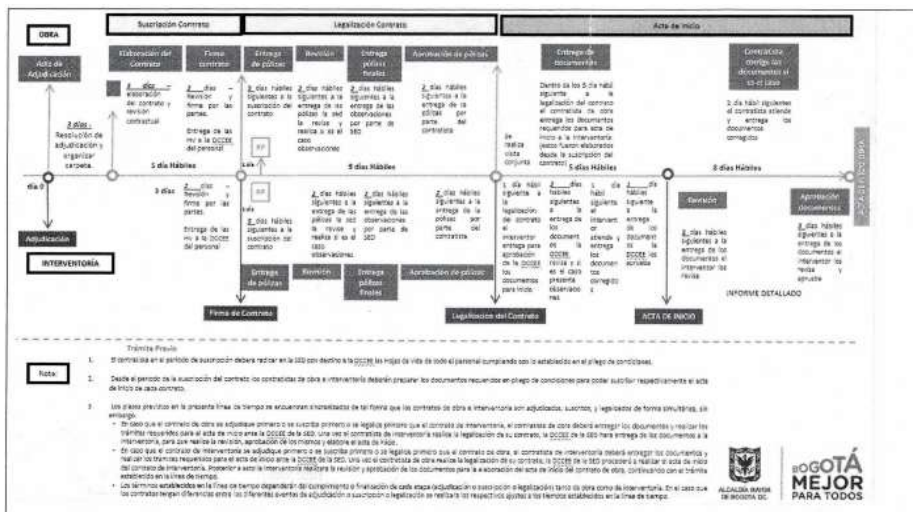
Suscripción Contrato | Legalización Contrato | Acta de inicio

OBRA

Acta de Adjudicación

Elaboración del Contrato

Firma contrato

Entrega de pólizas

Revisión

Entrega pólizas finales

Aprobación de pólizas

Entrega de documentos

Contratista corrige los documentos si es el caso

3 días: Resolución de adjudicación y organizar carpeta.

3 días – elaboración del contrato y revisión contractual

2 días – Revisión firma por las partes.

Entrega de las HV a la DCCEE del personal

2 días hábiles siguientes a la suscripción del contrato

2 días hábiles siguientes a la entrega de las pólizas la SED las revisa y realiza si es el caso observaciones

2 días hábiles siguientes a la entrega de las observaciones por parte de SED

2 días hábiles siguientes a la entrega de la pólizas por parte del contratista

Dentro de los 5 día hábil siguiente a la legalización del contrato el contratista de obra entregará los documentos requeridos para acta de inicio a la interventoría (estos fueron elaborados desde la suscripción del contrato)

1 día hábil siguientes el contratista atiende y entrega los documentos corregidos.

5 días Hábiles

5 días Hábiles

5 días Hábiles

8 días Hábiles

día 0

3 días

Se realiza visita conjunta

ACTA DE INICIO OBRA

2 días – Revisión firma por las partes.

Entrega de las HV a la DCCEE del personal

2 días hábiles siguientes a la suscripción del contrato

2 días hábiles siguientes a la entrega de las pólizas la SED las revisa y realiza si es el caso observaciones.

2 días hábiles siguientes a la entrega de las observaciones por parte de SED

2 días hábiles siguientes a la entrega de la pólizas por parte del contratista

1 día hábil siguiente a la legalización del contrato el interventor entrega para aprobación de la DCCEE los documentos para inicio.

2 días hábiles siguientes a la entrega de los documentos la DCCEE revisa y si es el caso presenta observaciones.

1 día hábil siguiente el interventor atiende y entrega los documentos corregidos

2 días hábiles siguientes a la entrega de los documentos la DCCEE los aprueba

Revisión

Aprobación documentos

2 días hábiles siguientes a la entrega de los documentos el interventor los revisa

2 días hábiles siguientes a la entrega de los documentos el interventor los revisa y aprueba

INFORME DETALLADO

Adjudicación

INTERVENTORÍA

Entrega de pólizas

Revisión

Entrega pólizas finales

Aprobación de pólizas

Firma de Contrato

Legalización del Contrato

ACTA DE INICIO

Nota:

Trámite Previo

1. El contratista en el periodo de suscripción deberá radicar en la SED con destino a la DCCEE las hojas de vida de todo el personal cumpliendo con lo establecido en el pliego de condiciones.

2. Desde el periodo de la suscripción del contrato los contratistas de obra e interventoría deberán preparar los documentos requeridos en pliego de condiciones para poder suscribir respectivamente el acta de inicio de cada contrato.

3. Los plazos previstos en la presente línea de tiempo se encuentran sincronizados de tal forma que los contratos de obra e interventoría son adjudicados, suscritos, y legalizados de forma simultánea, sin embargo:
• En caso que el contrato de obra se adjudique primero o se suscriba primero o se legalice primero que el contrato de interventoría, el contratista de obra deberá entregar los documentos y realizar los trámites requeridos para el acta de inicio ante la DCCEE de la SED una vez el contratista de interventoría realice la legalización de su contrato, la DCCEE de la SED hará entrega de los documentos a la interventoría, para que realice la revisión, aprobación de los mismos y elabore el acta de inicio.
• En caso que el contrato de interventoría se adjudique primero o se suscriba primero o se legalice primero que el contrato de obra, el contratista de interventoría deberá entregar los documentos y realizar los trámites requeridos para el acta de inicio ante la DCCEE de la SED. Una vez el contratista de obra realice la legalización de su contrato, la DCCEE de la SED procederá a realizar el acta de inicio del contrato de interventoría. Posterior a esto la interventoría realizará la revisión y aprobación de los documentos para la elaboración del acta de inicio del contrato de obra, continuando con el trámite establecido en la línea de tiempo.
• Los términos establecidos en la línea de tiempo dependerán del cumplimiento o finalización de cada etapa (adjudicación o suscripción o legalización) tanto de obra como de interventoría. En el caso que los contratos tengan diferencias entre los diferentes eventos de adjudicación o suscripción o legalización se realizarán los respectivos ajustes a los tiempos establecidos en la línea de tiempo.

ALCALDÍA MAYOR DE BOGOTÁ D.C.

BOGOTÁ MEJOR PARA TODOS